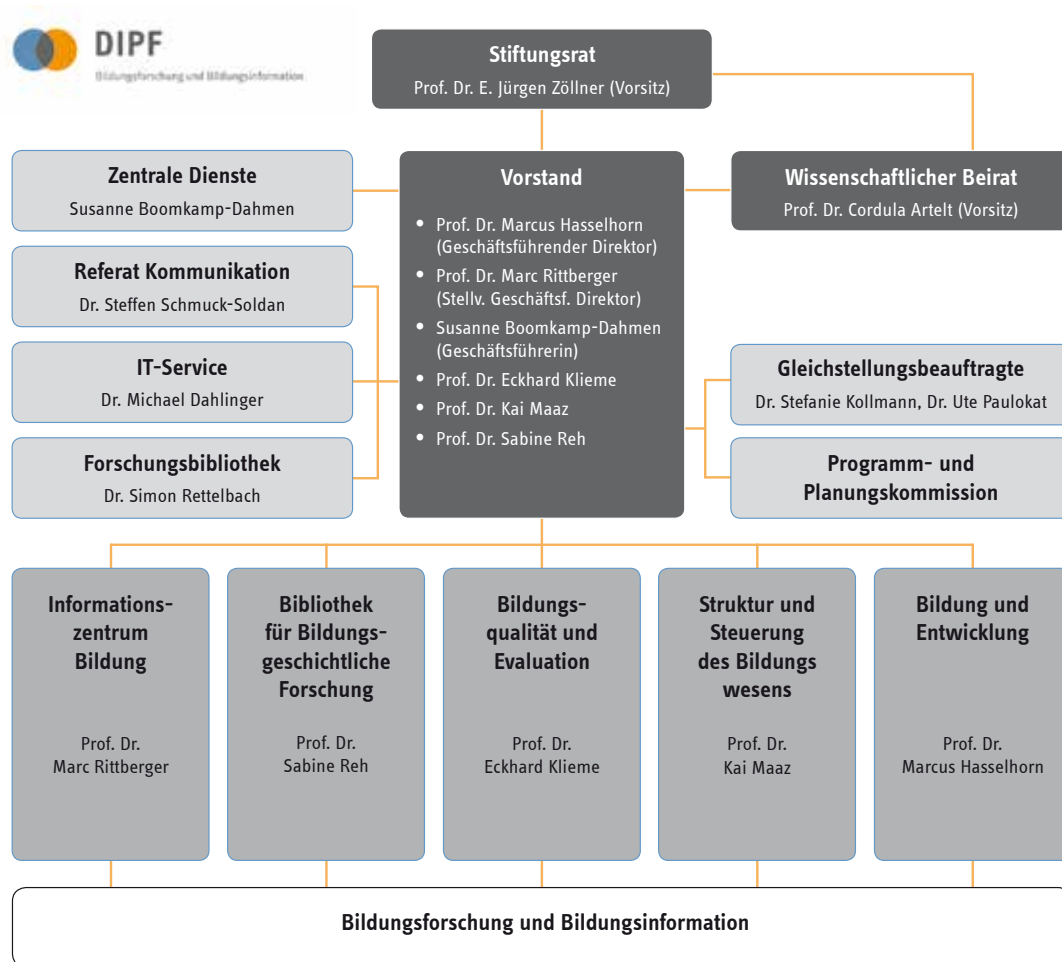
DIPF
Bildungsforschung und Bildungsinformation

Stiftungsrat
Prof. Dr. E. Jürgen Zöllner (Vorsitz)

Zentrale Dienste
Susanne Boomkamp-Dahmen

Vorstand
• Prof. Dr. Marcus Hasselhorn (Geschäftsführender Direktor)
• Prof. Dr. Marc Rittberger (Stellv. Geschäftsf. Direktor)
• Susanne Boomkamp-Dahmen (Geschäftsführerin)
• Prof. Dr. Eckhard Klieme
• Prof. Dr. Kai Maaz
• Prof. Dr. Sabine Reh

Wissenschaftlicher Beirat
Prof. Dr. Cordula Artelt (Vorsitz)

Referat Kommunikation
Dr. Steffen Schmuck-Soldan

IT-Service
Dr. Michael Dahlinger

Forschungsbibliothek
Dr. Simon Rettelbach

Gleichstellungsbeauftragte
Dr. Stefanie Kollmann, Dr. Ute Paulokat

Programm- und Planungskommission

Informationszentrum Bildung
Prof. Dr. Marc Rittberger

Bibliothek für Bildungsgeschichtliche Forschung
Prof. Dr. Sabine Reh

Bildungsqualität und Evaluation
Prof. Dr. Eckhard Klieme

Struktur und Steuerung des Bildungs wesens
Prof. Dr. Kai Maaz

Bildung und Entwicklung
Prof. Dr. Marcus Hasselhorn

Bildungsforschung und Bildungsinformation